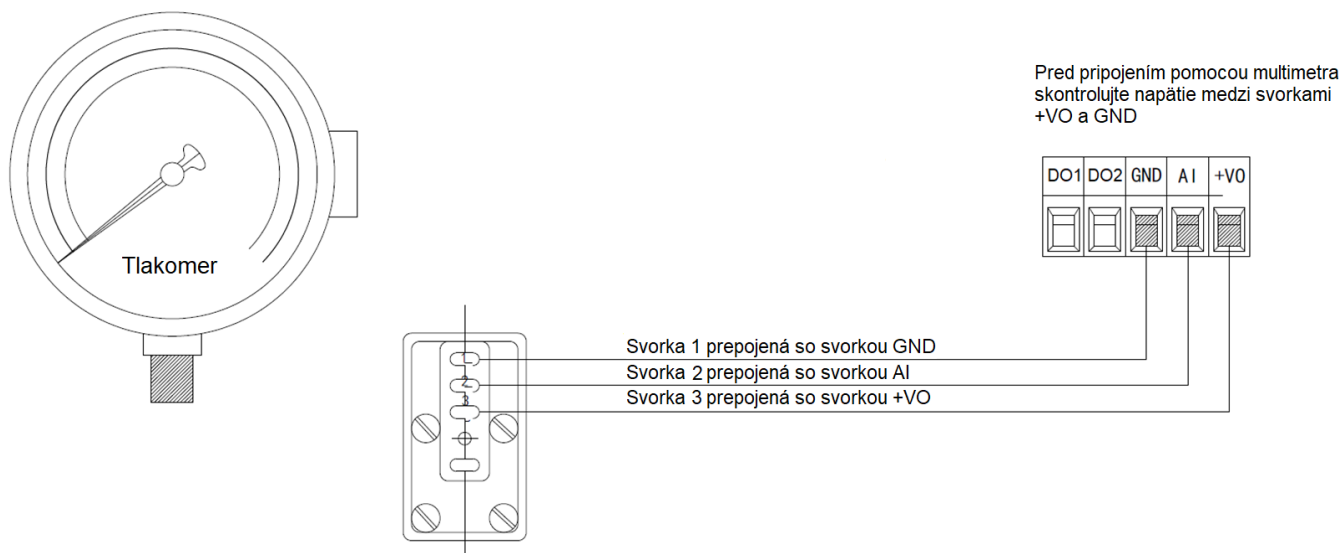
Tlakomer

Pred pripojením pomocou multimetra skontrolujte napätie medzi svorkami +VO a GND

| DO1 | DO2 | GND | AI | +VO |
|---|---|---|---|---|

1
2
3

Svorka 1 prepojená so svorkou GND
Svorka 2 prepojená so svorkou AI
Svorka 3 prepojená so svorkou +VO